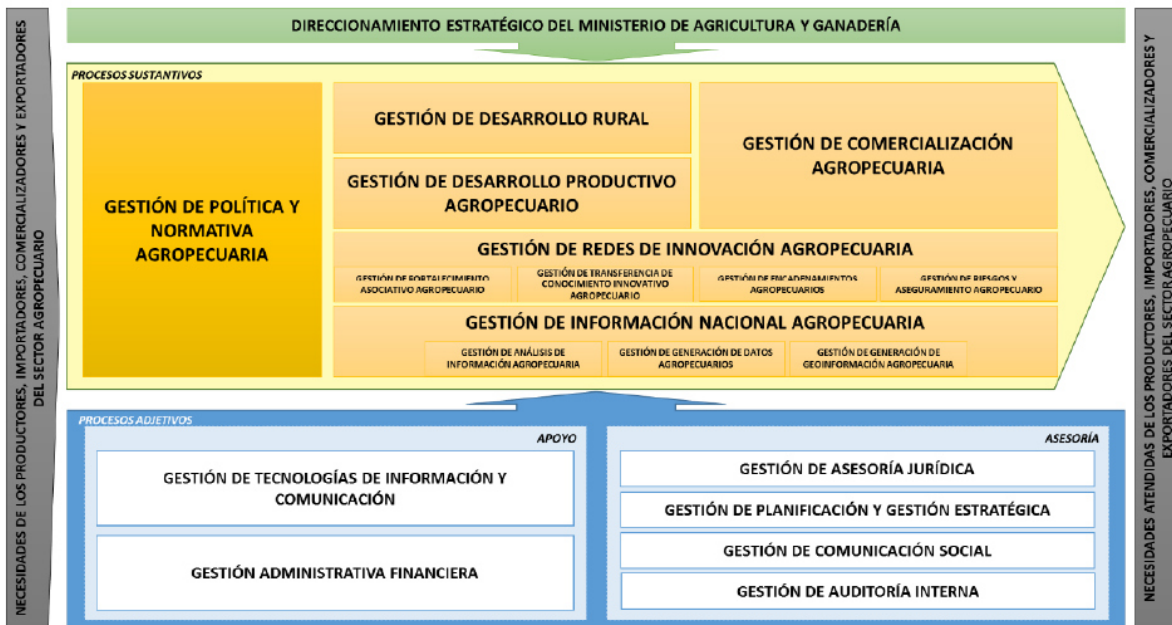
NECESIDADES DE LOS PRODUCTORES, IMPORTADORES, COMERCIALIZADORES Y EXPORTADORES DEL SECTOR AGROPECUARIO

DIRECCIONAMIENTO ESTRATÉGICO DEL MINISTERIO DE AGRICULTURA Y GANADERÍA

PROCESOS SUSTANTIVOS

GESTIÓN DE POLÍTICA Y NORMATIVA AGROPECUARIA

GESTIÓN DE DESARROLLO RURAL

GESTIÓN DE DESARROLLO PRODUCTIVO AGROPECUARIO

GESTIÓN DE COMERCIALIZACIÓN AGROPECUARIA

GESTIÓN DE REDES DE INNOVACIÓN AGROPECUARIA

GESTIÓN DE FORTALECIMIENTO ASOCIATIVO AGROPECUARIO

GESTIÓN DE TRANSFERENCIA DE CONOCIMIENTO INNOVATIVO AGROPECUARIO

GESTIÓN DE ENCADENAMIENTOS AGROPECUARIOS

GESTIÓN DE RIESGOS Y ASEGURAMIENTO AGROPECUARIO

GESTIÓN DE INFORMACIÓN NACIONAL AGROPECUARIA

GESTIÓN DE ANÁLISIS DE INFORMACIÓN AGROPECUARIA

GESTIÓN DE GENERACIÓN DE DATOS AGROPECUARIOS

GESTIÓN DE GENERACIÓN DE GEOINFORMACIÓN AGROPECUARIA

PROCESOS ADJETIVOS

APOYO

GESTIÓN DE TECNOLOGÍAS DE INFORMACIÓN Y COMUNICACIÓN

GESTIÓN ADMINISTRATIVA FINANCIERA

ASESORÍA

GESTIÓN DE ASESORÍA JURÍDICA

GESTIÓN DE PLANIFICACIÓN Y GESTIÓN ESTRATÉGICA

GESTIÓN DE COMUNICACIÓN SOCIAL

GESTIÓN DE AUDITORÍA INTERNA

NECESIDADES ATENDIDAS DE LOS PRODUCTORES, IMPORTADORES, COMERCIALIZADORES Y EXPORTADORES DEL SECTOR AGROPECUARIO